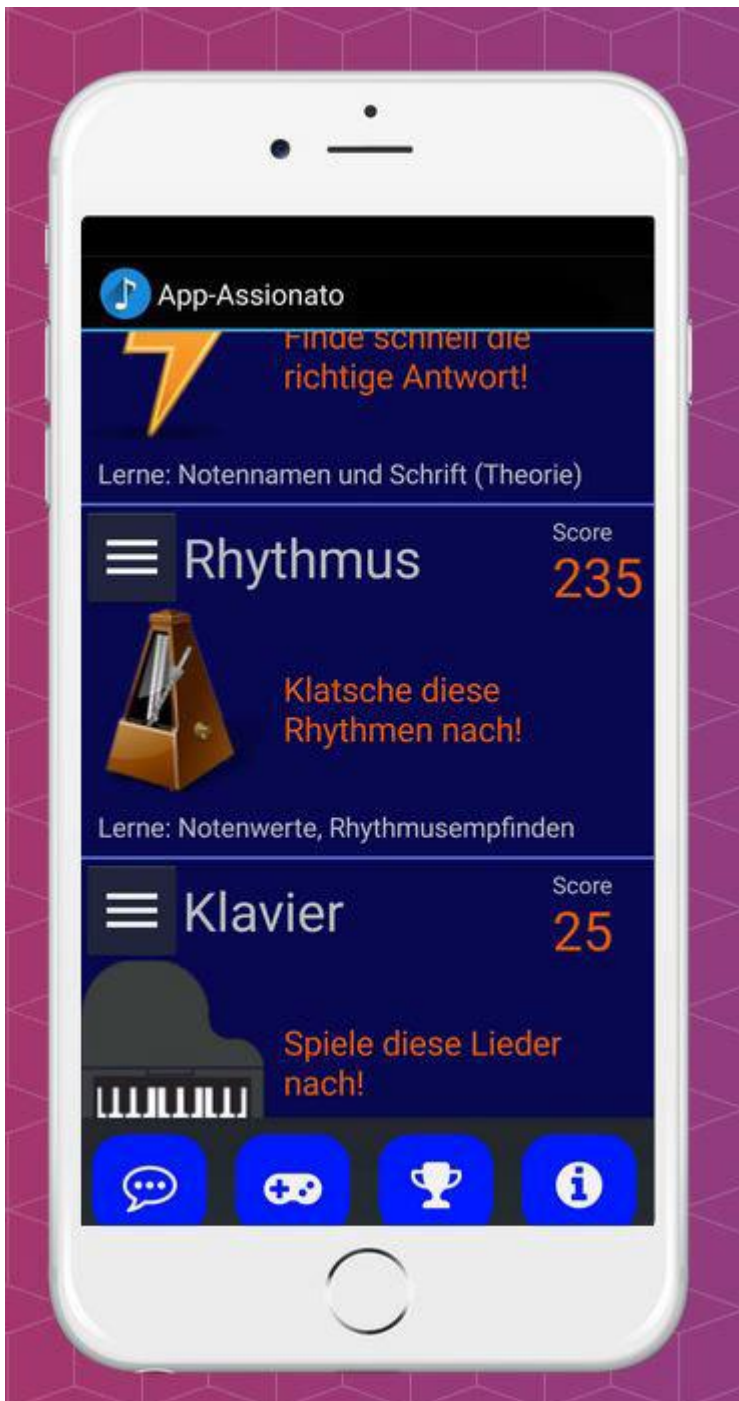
App-Assionato

Finde schnell die richtige Antwort!

Lerne: Notennamen und Schrift (Theorie)

Rhythmus

Score
235

Klatsche diese Rhythmen nach!

Lerne: Notenwerte, Rhythmusempfinden

Klavier

Score
25

Spiele diese Lieder nach!